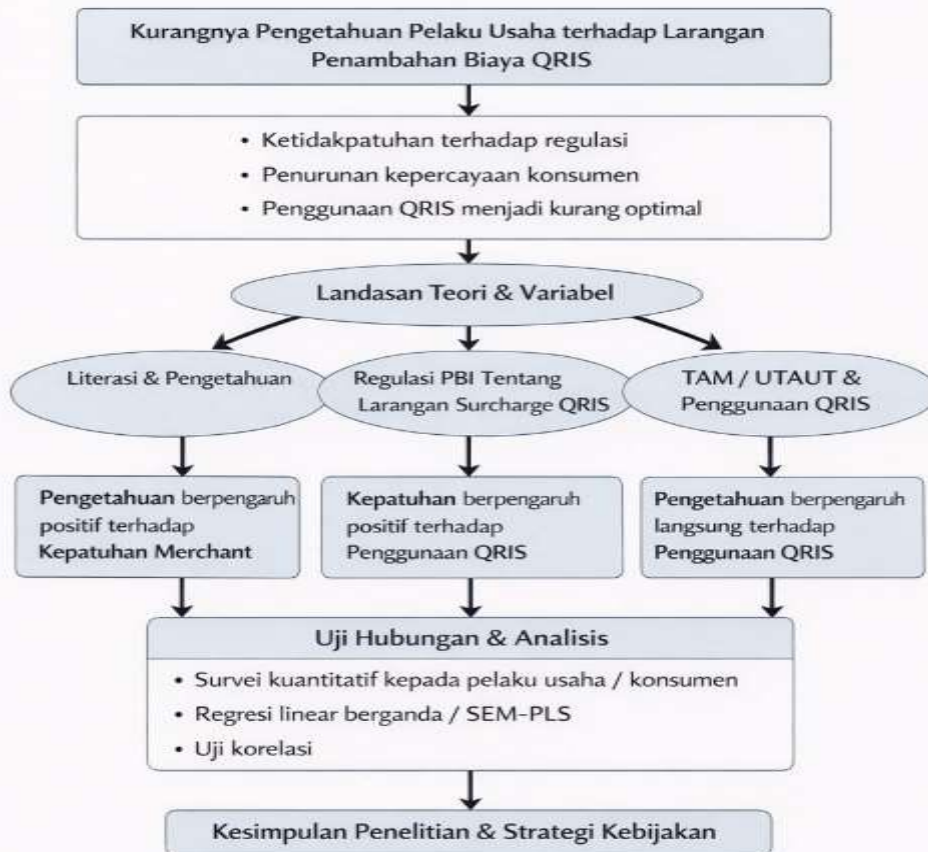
Kurangnya Pengetahuan Pelaku Usaha terhadap Larangan Penambahan Biaya QRIS

• Ketidakpatuhan terhadap regulasi
• Penurunan kepercayaan konsumen
• Penggunaan QRIS menjadi kurang optimal

Landasan Teori & Variabel

Literasi & Pengetahuan

Regulasi PBI Tentang Larangan Surcharge QRIS

TAM / UTAUT & Penggunaan QRIS

Pengetahuan berpengaruh positif terhadap Kepatuhan Merchant

Kepatuhan berpengaruh positif terhadap Penggunaan QRIS

Pengetahuan berpengaruh langsung terhadap Penggunaan QRIS

Uji Hubungan & Analisis

• Survei kuantitatif kepada pelaku usaha / konsumen
• Regresi linear berganda / SEM-PLS
• Uji korelasi

Kesimpulan Penelitian & Strategi Kebijakan